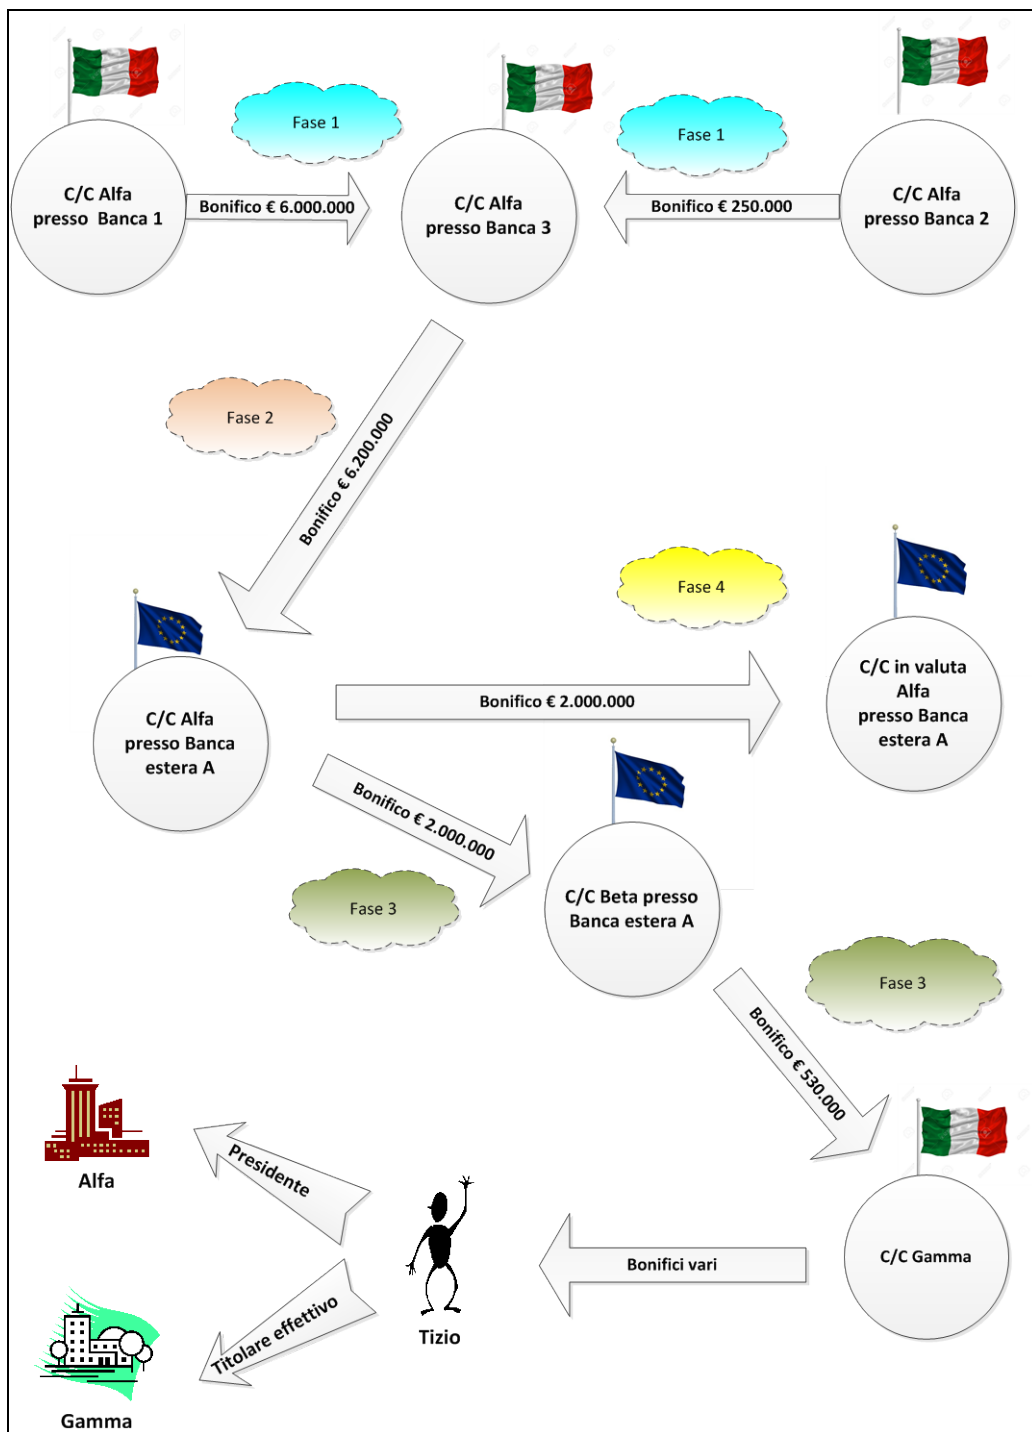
C/C Alfa presso Banca 1

Fase 1

Bonifico € 6.000.000

C/C Alfa presso Banca 3

Fase 1

Bonifico € 250.000

C/C Alfa presso Banca 2

Fase 2

Bonifico € 6.200.000

Fase 4

C/C Alfa presso Banca estera A

Bonifico € 2.000.000

C/C in valuta Alfa presso Banca estera A

Bonifico € 2.000.000

Fase 3

C/C Beta presso Banca estera A

Fase 3

Bonifico € 530.000

Alfa

Presidente

Tizio

Bonifici vari

C/C Gamma

Titolare effettivo

Gamma